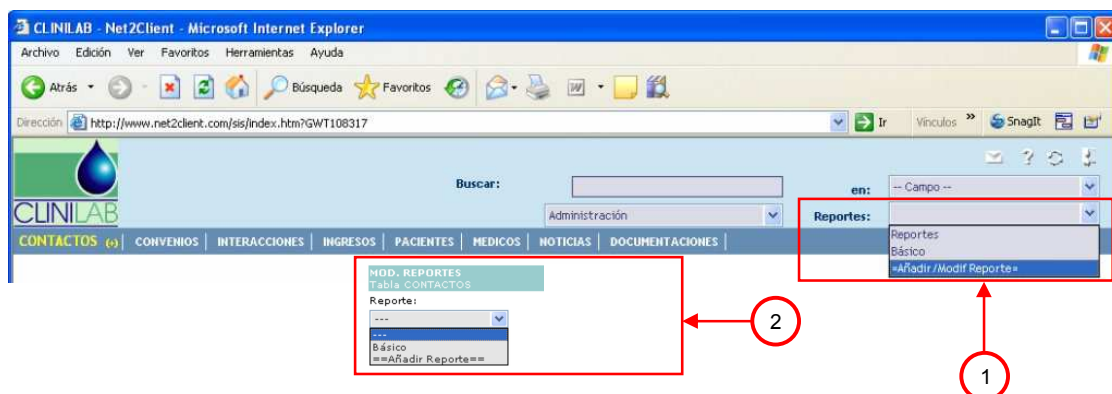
CLINILAB - Net2Client - Microsoft Internet Explorer

Archivo Edición Ver Favoritos Herramientas Ayuda

Atrás Búsqueda Favoritos

Dirección http://www.net2client.com/sis/index.htm?GWT108317 Ir Vínculos » SnagIt

CLINILAB

Buscar:

en: -- Campo --

Administración

Reportes:

Reportes
Básico
=Añadir/Modif Reporte=

CONTACTOS (+) | CONVENIOS | INTERACCIONES | INGRESOS | PACIENTES | MEDICOS | NOTICIAS | DOCUMENTACIONES |

MOD. REPORTES
Tabla CONTACTOS

Reporte:

---
---
Básico
==Añadir Reporte==

2

1